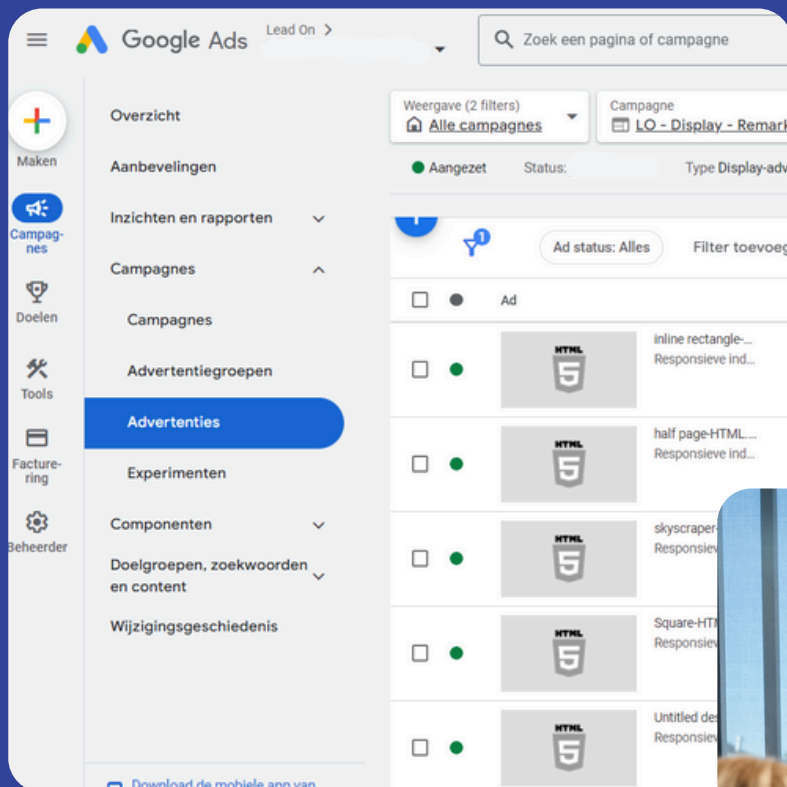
Google Ads Lead On >

Zoek een pagina of campagne

Maken

Campagnes

Doelen

Tools

Facturering

Beheerder

Overzicht

Aanbevelingen

Inzichten en rapporten

Campagnes

Campagnes

Advertentiegroepen

Advertenties

Experimenten

Componenten

Doelgroepen, zoekwoorden en content

Wijzigingsgeschiedenis

Download de mobiele app van

Weergave (2 filters)
Alle campagnes

Campagne
LO - Display - Remark

Aangezet Status: Type Display-adv

1

Ad status: Alles Filter toevoeg

Ad

HTML 5 inline rectangle-... Responsieve ind...

HTML 5 half page-HTML... Responsieve ind...

HTML 5 skyscraper- Responsiev

HTML 5 Square-HTM Responsiev

HTML 5 Untitled des Responsiev